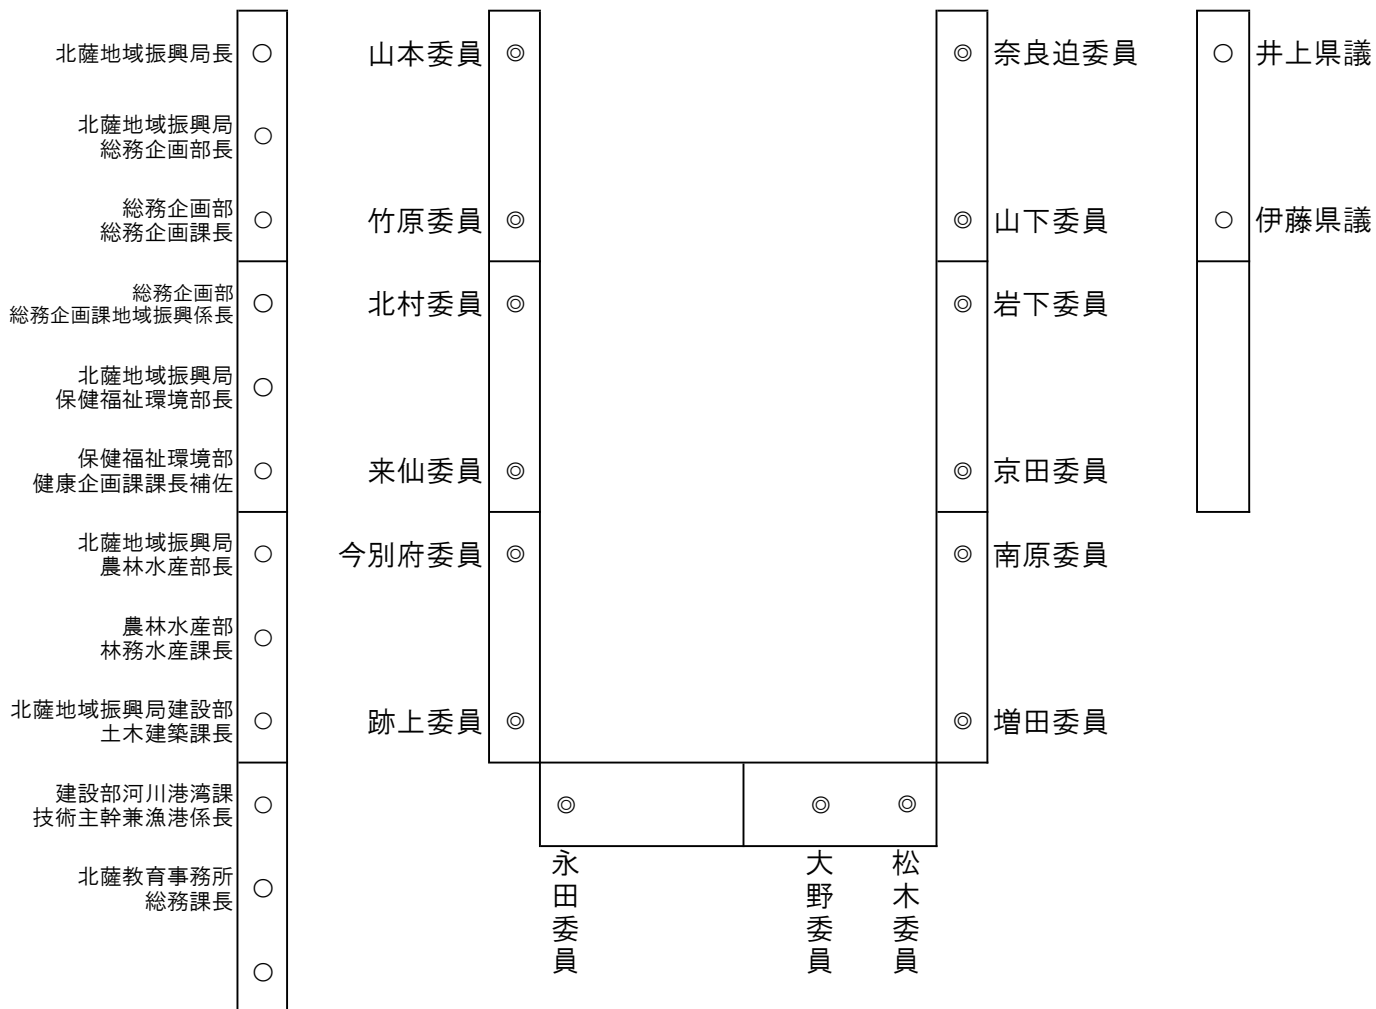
北薩地域振興局長 ○

北薩地域振興局
総務企画部長 ○

総務企画部
総務企画課長 ○

総務企画部
総務企画課地域振興係長 ○

北薩地域振興局
保健福祉環境部長 ○

保健福祉環境部
健康企画課課長補佐 ○

北薩地域振興局
農林水産部長 ○

農林水産部
林務水産課長 ○

北薩地域振興局建設部
土木建築課長 ○

建設部河川港湾課
技術主幹兼漁港係長 ○

北薩教育事務所
総務課長 ○

○

山本委員 ◎

竹原委員 ◎

北村委員 ◎

来仙委員 ◎

今別府委員 ◎

跡上委員 ◎

◎ 奈良迫委員

◎ 山下委員

◎ 岩下委員

◎ 京田委員

◎ 南原委員

◎ 増田委員

○ 井上県議

○ 伊藤県議

◎ 永田委員

◎ 大野委員

◎ 松木委員